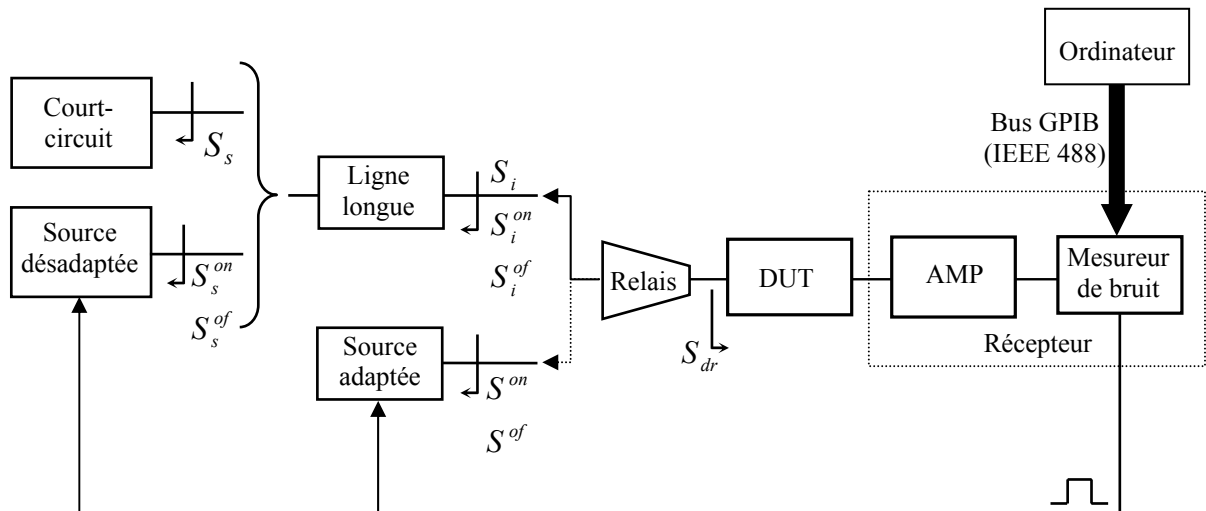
Ordinateur

Court-circuit

$S_s$

Bus GPIB (IEEE 488)

Ligne longue

$S_i$

$S_i^{on}$

$S_i^{of}$

Source désadaptée

$S_s^{on}$

$S_s^{of}$

Relais

DUT

AMP

Mesureur de bruit

Récepteur

$S_{dr}$

Source adaptée

$S^{on}$

$S^{of}$